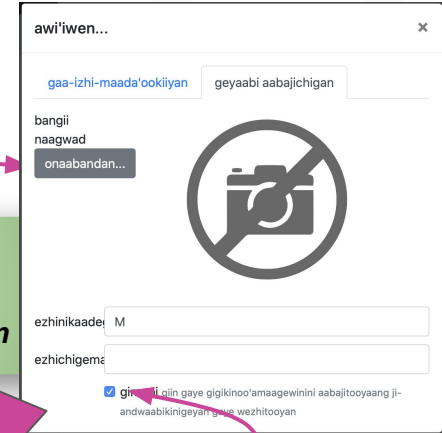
awi'iwen...

×

gaa-izhi-maada'ookiiyan

geyaabi aabajichigan

bangii naagwad

onaabandan...

ezhinikaade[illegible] M

ezhichigema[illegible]

gi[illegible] giin gaye gigikinoo'amaagewinini aabajitooyaang ji-andwaabikinigeyan gaye wezhitooyan

n